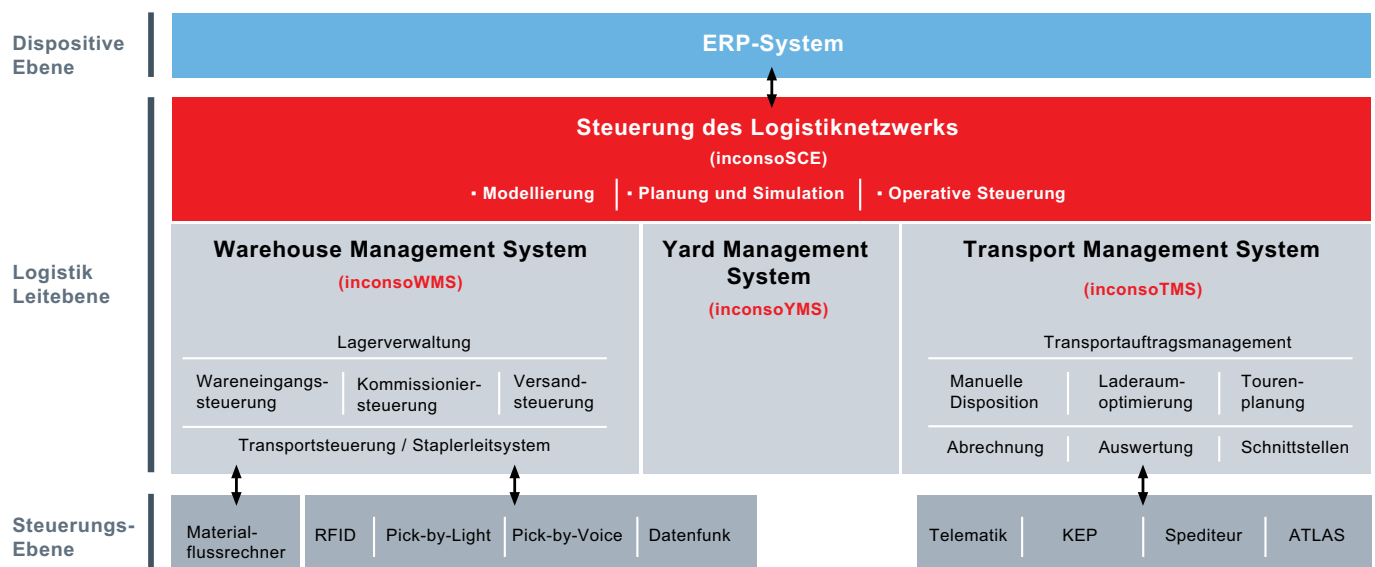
Dispositive Ebene

ERP-System

Logistik Leitebene

Steuerung des Logistiknetzwerks
(inconsoSCE)
▪ Modellierung ▪ Planung und Simulation ▪ Operative Steuerung

Warehouse Management System
(inconsoWMS)

Lagerverwaltung

Wareneingangssteuerung
Kommissioniersteuerung
Versandsteuerung

Transportsteuerung / Staplerleitsystem

Yard Management System
(inconsoYMS)

Transport Management System
(inconsoTMS)

Transportauftragsmanagement

Manuelle Disposition
Laderaumoptimierung
Tourenplanung

Abrechnung
Auswertung
Schnittstellen

Steuerungs-Ebene

Materialflussrechner

RFID
Pick-by-Light
Pick-by-Voice
Datenfunk

Telematik
KEP
Spediteur
ATLAS